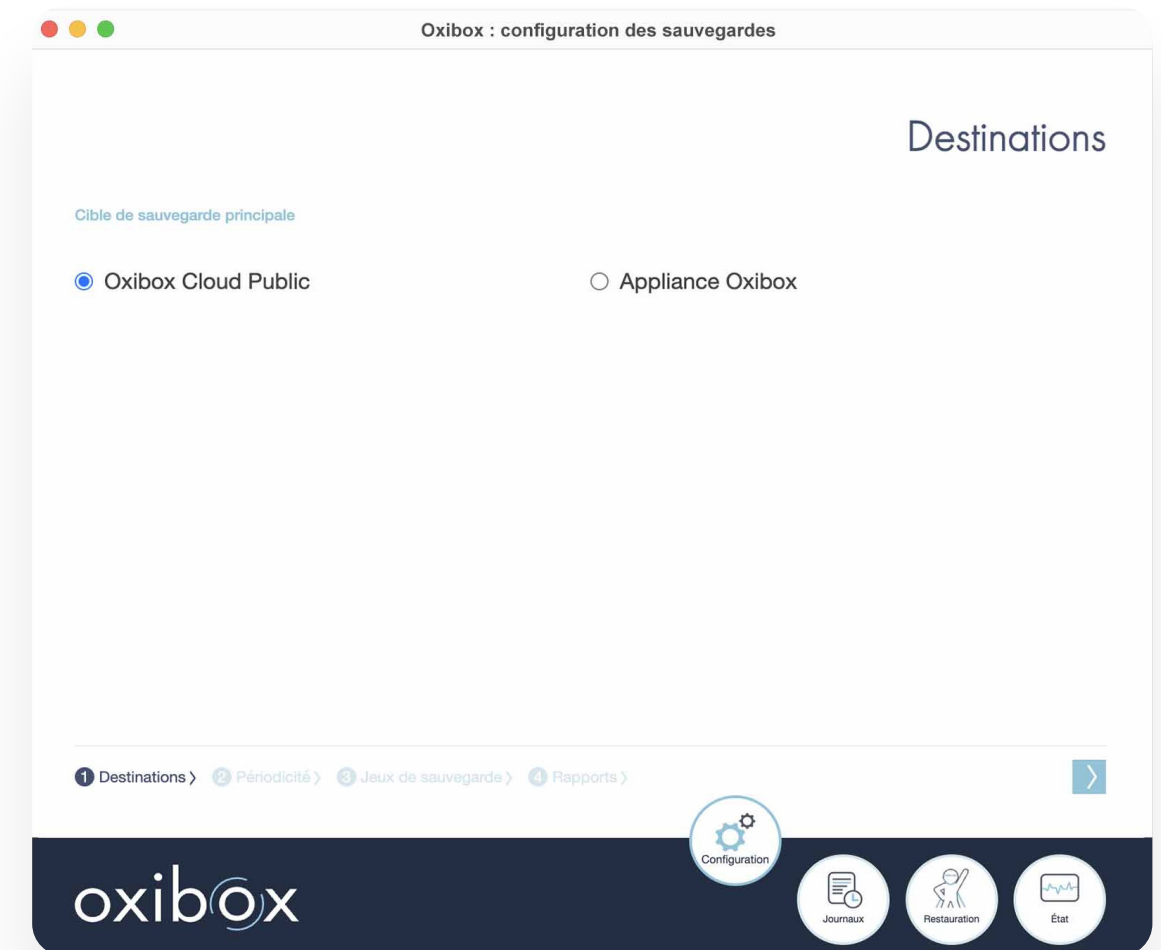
Oxibox : configuration des sauvegardes

Destinations

Cible de sauvegarde principale

Oxibox Cloud Public

Appliance Oxibox

1 Destinations 〉 2 Périodicité 〉 3 Jeux de sauvegarde 〉 4 Rapports 〉

〉

Configuration

oxibox

Journaux

Restauration

État